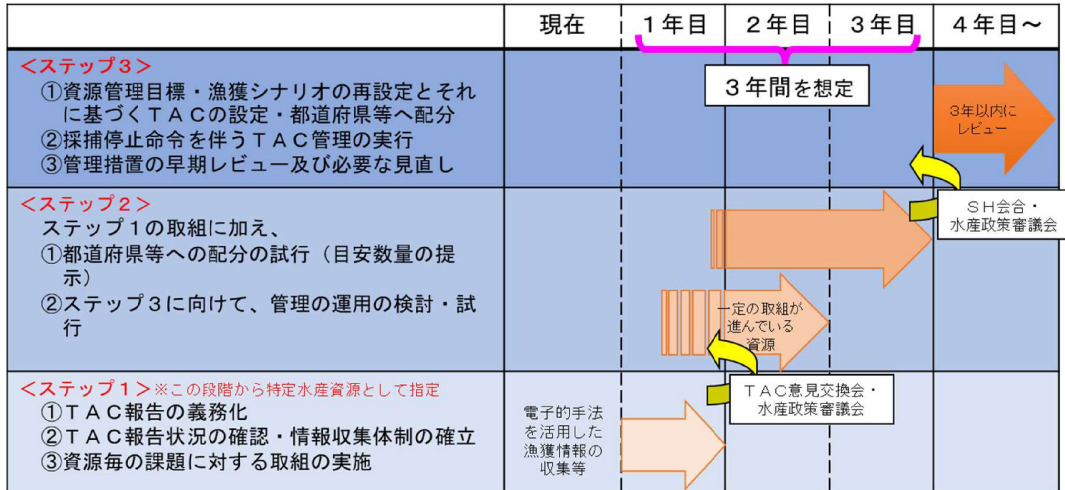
| | 現在 | 1年目 | 2年目 | 3年目 | 4年目～ |
|---|---|---|---|---|---|
| ＜ステップ３＞ ①資源管理目標・漁獲シナリオの再設定とそれに基づくＴＡＣの設定・都道府県等へ配分 ②採捕停止命令を伴うＴＡＣ管理の実行 ③管理措置の早期レビュー及び必要な見直し | | | | | |
| ＜ステップ２＞ ステップ１の取組に加え、 ①都道府県等への配分の試行（目安数量の提示） ②ステップ３に向けて、管理の運用の検討・試行 | | | | | |
| ＜ステップ１＞※この段階から特定水産資源として指定 ①ＴＡＣ報告の義務化 ②ＴＡＣ報告状況の確認・情報収集体制の確立 ③資源毎の課題に対する取組の実施 | | | | | |

３年間を想定

3年以内に レビュー

ＳＨ会合・ 水産政策審議会

一定の取組が 進んでいる 資源

ＴＡＣ意見交換会・ 水産政策審議会

電子的手法を活用した漁獲情報の収集等